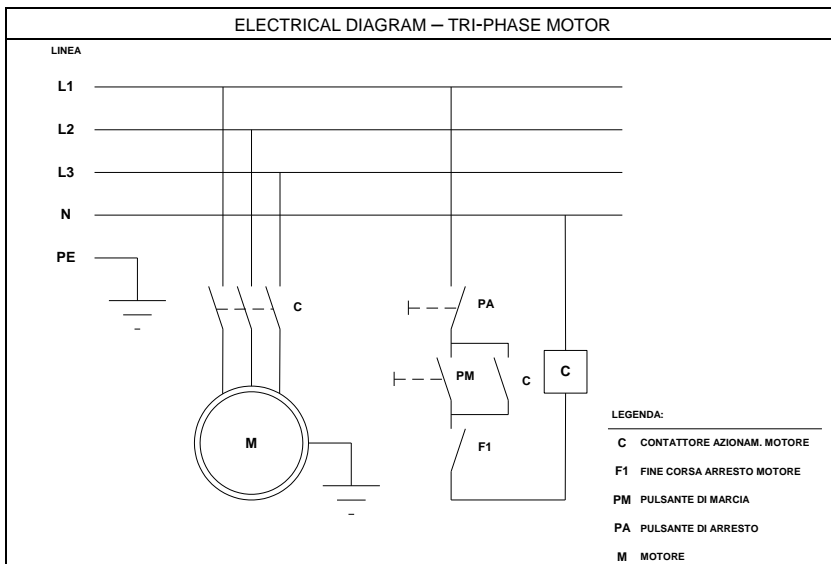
ELECTRICAL DIAGRAM – TRI-PHASE MOTOR

LINEA

L1

L2

L3

N

PE

C

PA

PM

C

C

M

F1

LEGENDA:

C CONTATTORE AZIONAM. MOTORE

F1 FINE CORSA ARRESTO MOTORE

PM PULSANTE DI MARCIA

PA PULSANTE DI ARRESTO

M MOTORE